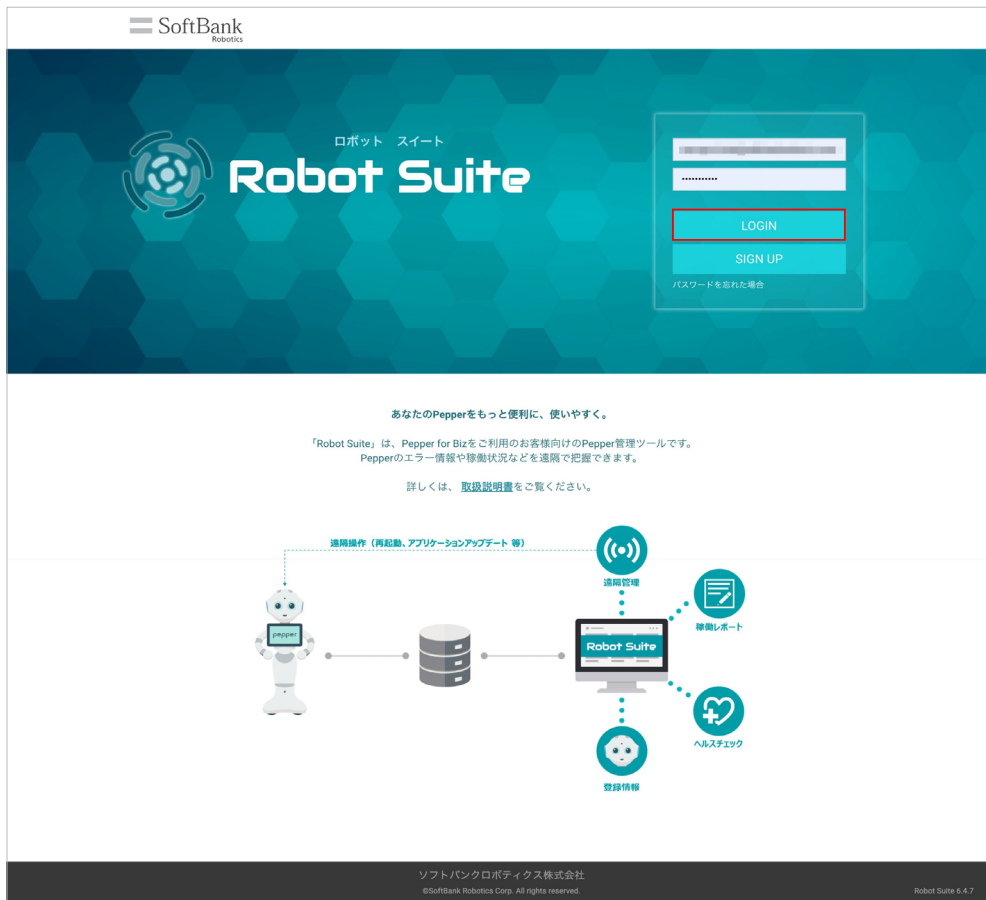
SoftBank
Robotics

ロボット スイート
Robot Suite

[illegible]
••••••••••••
LOGIN
SIGN UP
パスワードを忘れた場合

あなたのPepperをもっと便利に、使いやすく。

「Robot Suite」は、Pepper for Bizをご利用のお客様向けのPepper管理ツールです。
Pepperのエラー情報や稼働状況などを遠隔で把握できます。

詳しくは、取扱説明書をご覧ください。

遠隔操作（再起動、アプリケーションアップデート 等）
pepper
遠隔管理
Robot Suite
稼働レポート
ヘルスチェック
登録情報

ソフトバンクロボティクス株式会社
©SoftBank Robotics Corp. All rights reserved.
Robot Suite 6.4.7